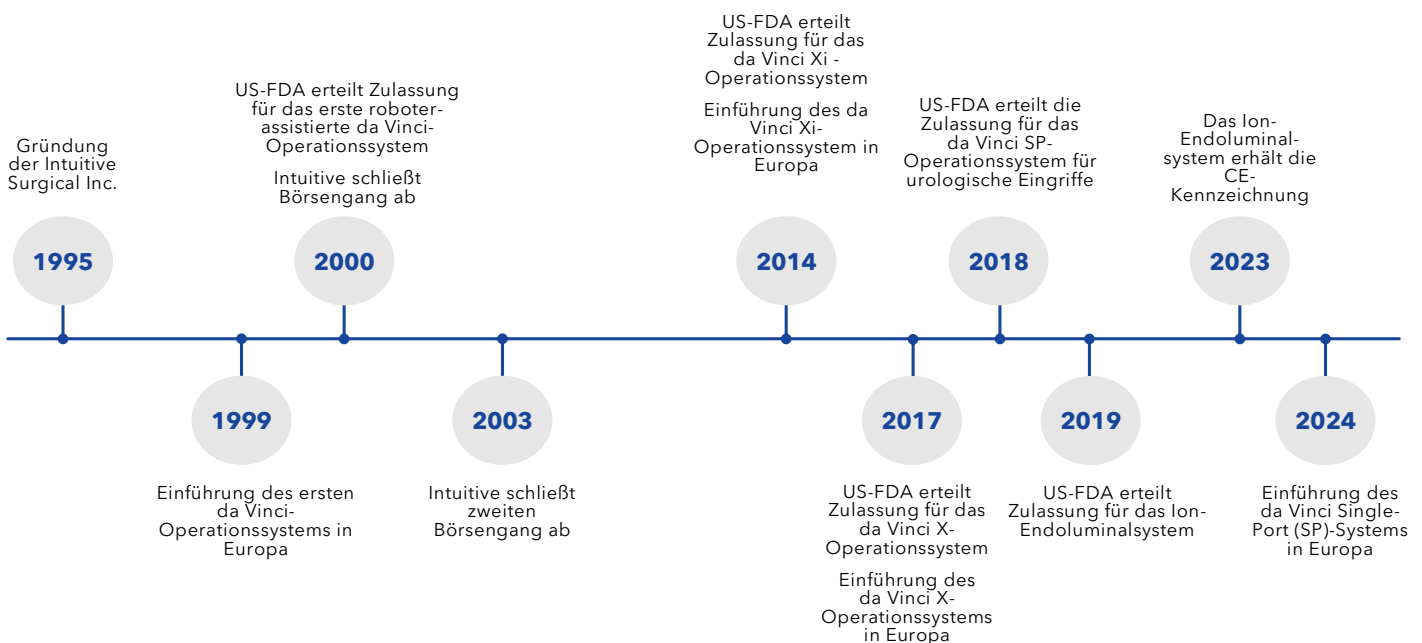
Gründung der Intuitive Surgical Inc.

1995

1999

Einführung des ersten da Vinci-Operationssystems in Europa

US-FDA erteilt Zulassung für das erste roboterassistierte da Vinci-Operationssystem

Intuitive schließt Börsengang ab

2000

2003

Intuitive schließt zweiten Börsengang ab

US-FDA erteilt Zulassung für das da Vinci Xi -Operationssystem

Einführung des da Vinci Xi-Operationssystem in Europa

2014

2017

US-FDA erteilt Zulassung für das da Vinci X-Operationssystem

Einführung des da Vinci X-Operationssystems in Europa

US-FDA erteilt die Zulassung für das da Vinci SP-Operationssystem für urologische Eingriffe

2018

2019

US-FDA erteilt Zulassung für das Ion-Endoluminalsystem

Das Ion-Endoluminal-system erhält die CE-Kennzeichnung

2023

2024

Einführung des da Vinci Single-Port (SP)-Systems in Europa